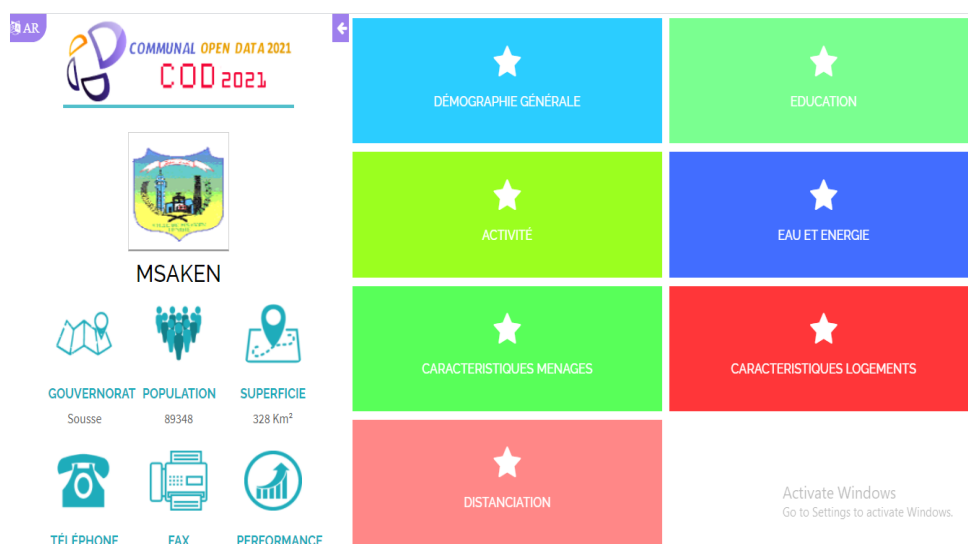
AR

COMMUNAL OPEN DATA 2021
COD 2021

MSAKEN

GOUVERNORAT
Sousse

POPULATION
89348

SUPERFICIE
328 Km²

TÉLÉPHONE

FAX

PERFORMANCE

DÉMOGRAPHIE GÉNÉRALE

EDUCATION

ACTIVITÉ

EAU ET ENERGIE

CARACTERISTIQUES MENAGES

CARACTERISTIQUES LOGEMENTS

DISTANCIATION

Activate Windows
Go to Settings to activate Windows.